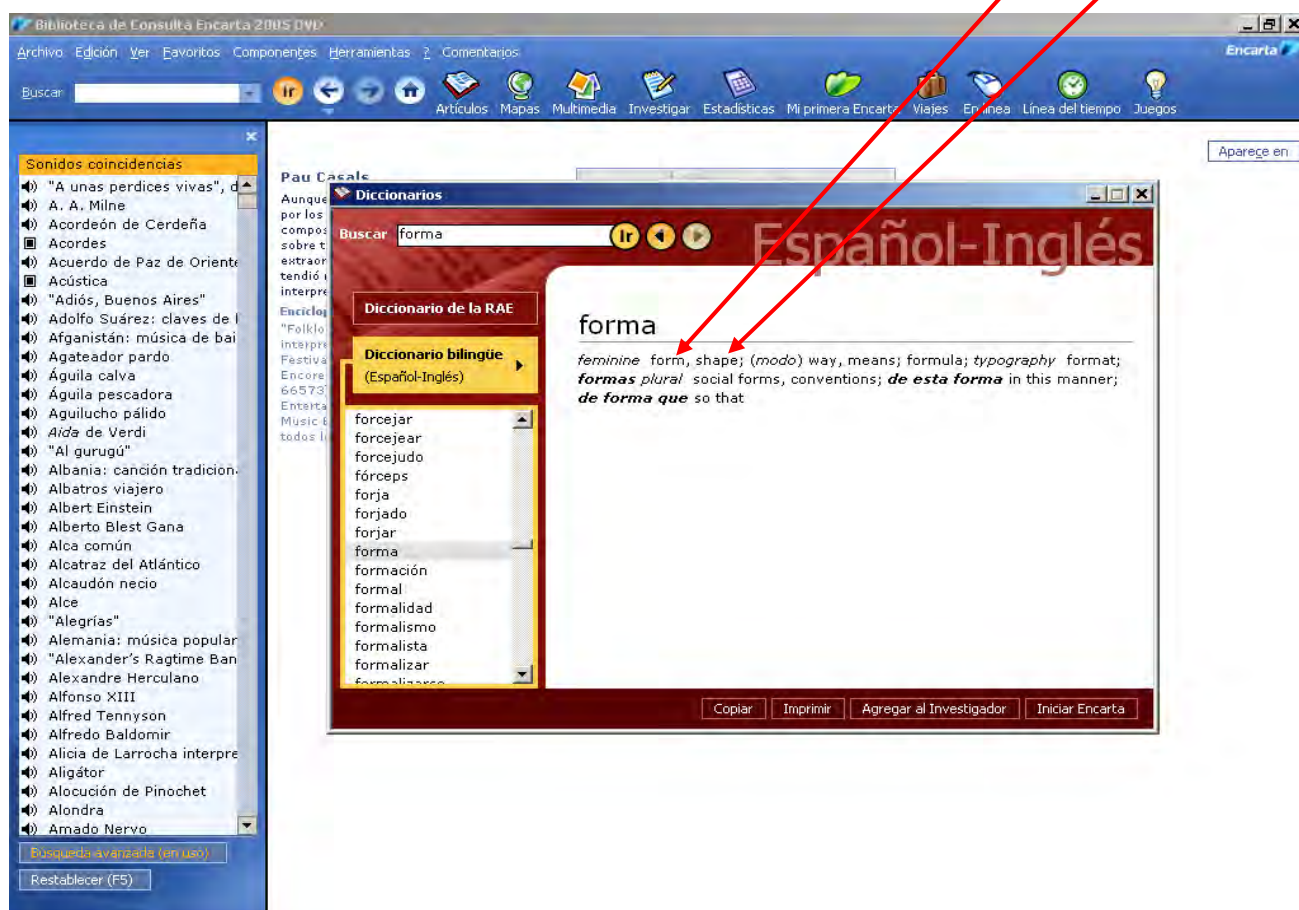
Biblioteca de Consulta Encarta 2005 DVD

Archivo Edición Ver Favoritos Componentes Herramientas ? Comentarios

Encarta

Buscar

Ir

Artículos Mapas Multimedia Investigar Estadísticas Mi primera Encarta Viajes En línea Línea del tiempo Juegos

Aparece en

Sonidos coincidencias

"A unas perdices vivas", d
A. A. Milne
Acordeón de Cerdeña
Acordes
Acuerdo de Paz de Oriente
Acústica
"Adiós, Buenos Aires"
Adolfo Suárez: claves de l
Afganistán: música de bai
Agateador pardo
Águila calva
Águila pescadora
Aguilucho pálido
*Aida* de Verdi
"Al gurugú"
Albania: canción tradicion
Albatros viajero
Albert Einstein
Alberto Blest Gana
Alca común
Alcatraz del Atlántico
Alcaudón necio
Alce
"Alegrías"
Alemania: música popular
"Alexander's Ragtime Ban
Alexandre Herculano
Alfonso XIII
Alfred Tennyson
Alfredo Baldomir
Alicia de Larrocha interpre
Aligátor
Alocución de Pinochet
Alondra
Amado Nervo

Búsqueda avanzada (en uso)
Restablecer (F5)

Pau Casals
Aunque
por los
compos
sobre t
extraor
tendió
interpre
Enciclop
"Folklo
interpre
Festiva
Encore
66573
Enterta
Music
todos l

Diccionarios

Buscar forma

Ir

Español-Inglés

Diccionario de la RAE

Diccionario bilingüe (Español-Inglés)

forcejar
forcejear
forcejudo
fórceps
forja
forjado
forjar
forma
formación
formal
formalidad
formalismo
formalista
formalizar

forma

*feminine* form, shape; (*modo*) way, means; formula; *typography* format; ***formas*** *plural* social forms, conventions; ***de esta forma*** in this manner; ***de forma que*** so that

Copiar Imprimir Agregar al Investigador Iniciar Encarta